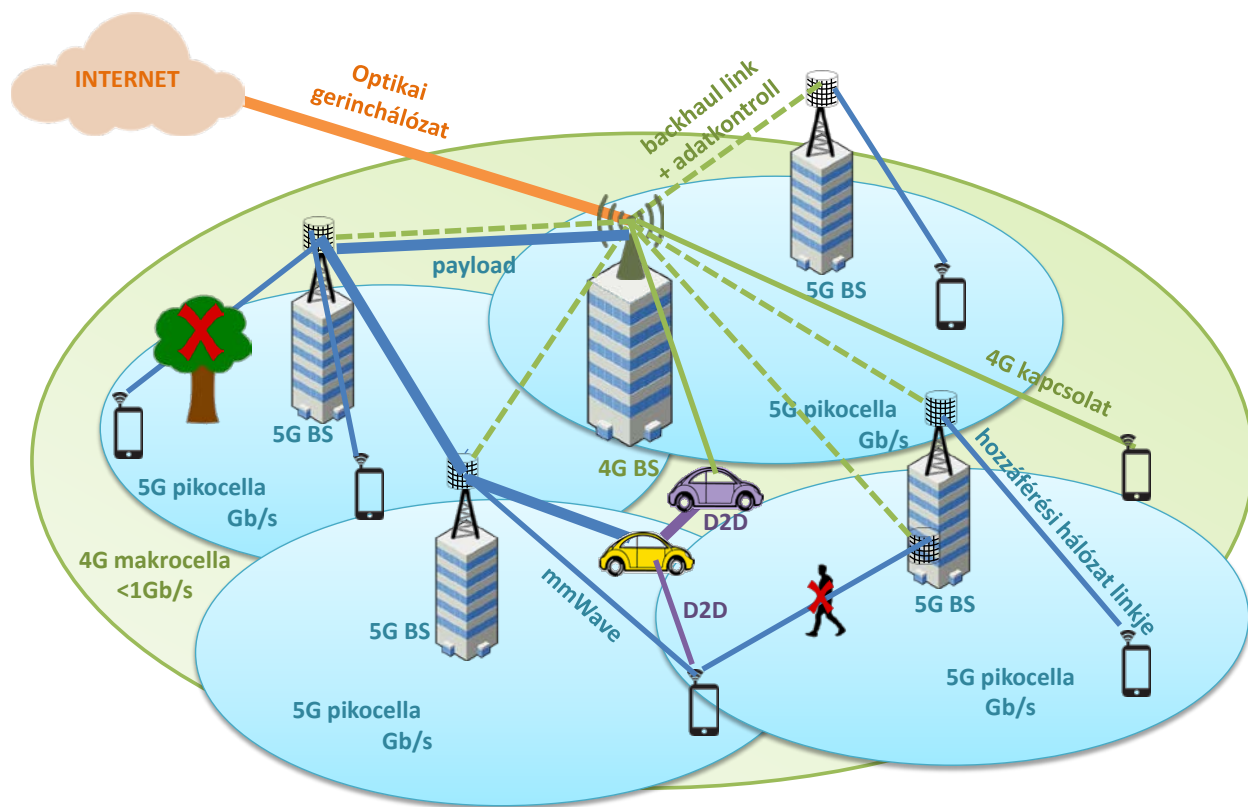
INTERNET

Optikai gerinchálózat

backhaul link + adatkontroll

payload

5G BS

4G kapcsolat

5G pikocella Gb/s

5G BS

4G BS

hozzáférési hálózat linkje

5G pikocella Gb/s

D2D

4G makrocella <1Gb/s

mmWave

D2D

5G BS

5G BS

5G pikocella Gb/s

5G pikocella Gb/s